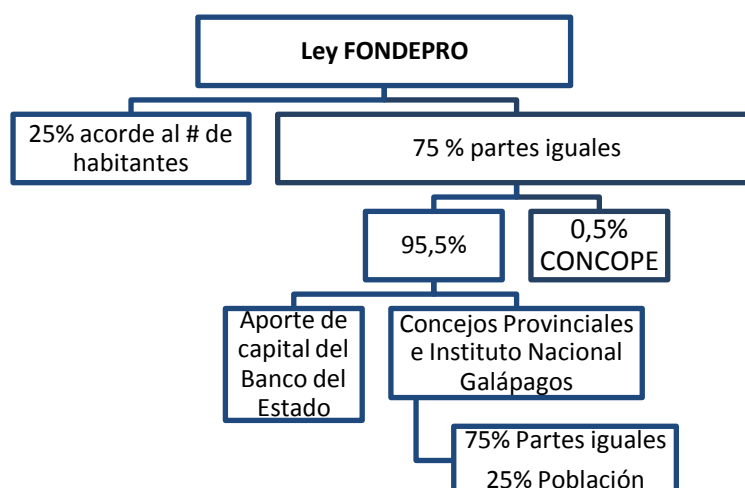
Ley FONDEPRO

25% acorde al # de habitantes

75 % partes iguales

95,5%

0,5% CONCOPE

Aporte de capital del Banco del Estado

Concejos Provinciales e Instituto Nacional Galápagos

75% Partes iguales

25% Población